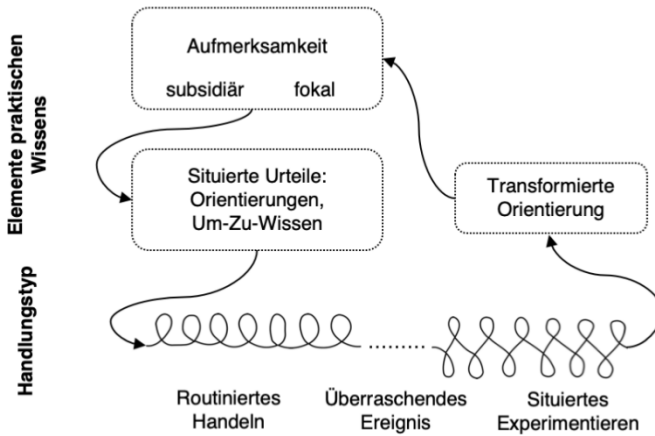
Elemente praktischen Wissens

Aufmerksamkeit

subsidiär

fokal

Situierte Urteile: Orientierungen, Um-Zu-Wissen

Transformierte Orientierung

Handlungstyp

Routiniertes Handeln

Überraschendes Ereignis

Situiertes Experimentieren